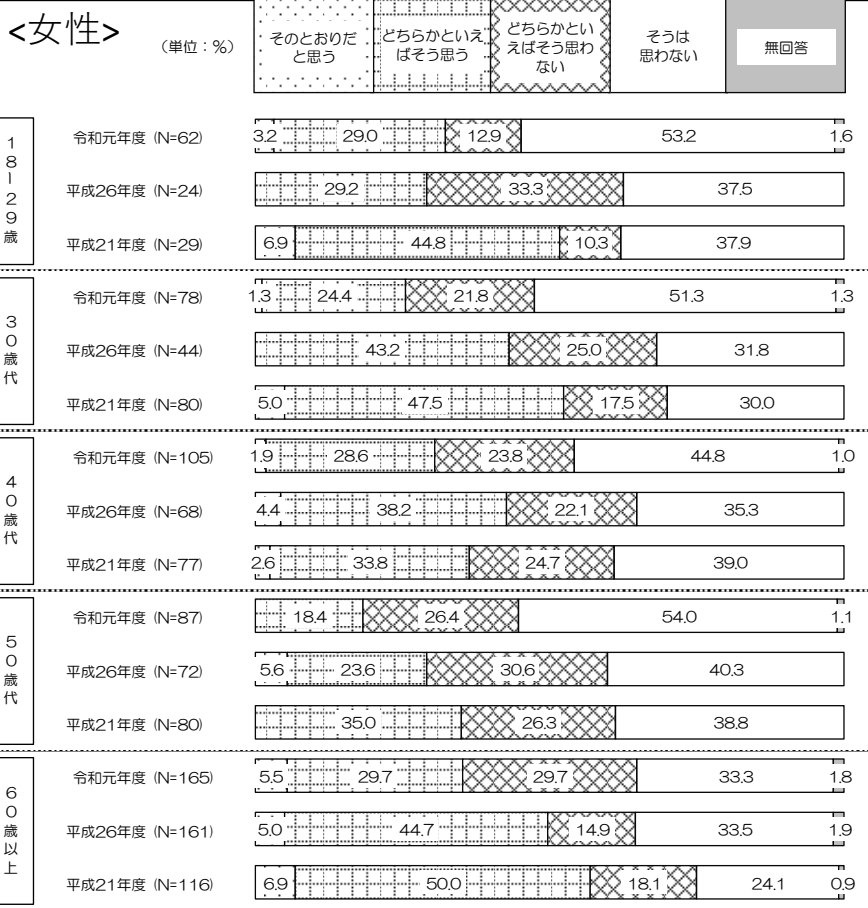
<女性>

（単位：%）

そのとおりだと思う | どちらかといえばそう思う | どちらかといえばそう思わない | そうは思わない | 無回答

18-29歳

令和元年度 (N=62) 3.2 29.0 12.9 53.2 1.6

平成26年度 (N=24) 29.2 33.3 37.5

平成21年度 (N=29) 6.9 44.8 10.3 37.9

30歳代

令和元年度 (N=78) 1.3 24.4 21.8 51.3 1.3

平成26年度 (N=44) 43.2 25.0 31.8

平成21年度 (N=80) 5.0 47.5 17.5 30.0

40歳代

令和元年度 (N=105) 1.9 28.6 23.8 44.8 1.0

平成26年度 (N=68) 4.4 38.2 22.1 35.3

平成21年度 (N=77) 2.6 33.8 24.7 39.0

50歳代

令和元年度 (N=87) 18.4 26.4 54.0 1.1

平成26年度 (N=72) 5.6 23.6 30.6 40.3

平成21年度 (N=80) 35.0 26.3 38.8

60歳以上

令和元年度 (N=165) 5.5 29.7 29.7 33.3 1.8

平成26年度 (N=161) 5.0 44.7 14.9 33.5 1.9

平成21年度 (N=116) 6.9 50.0 18.1 24.1 0.9